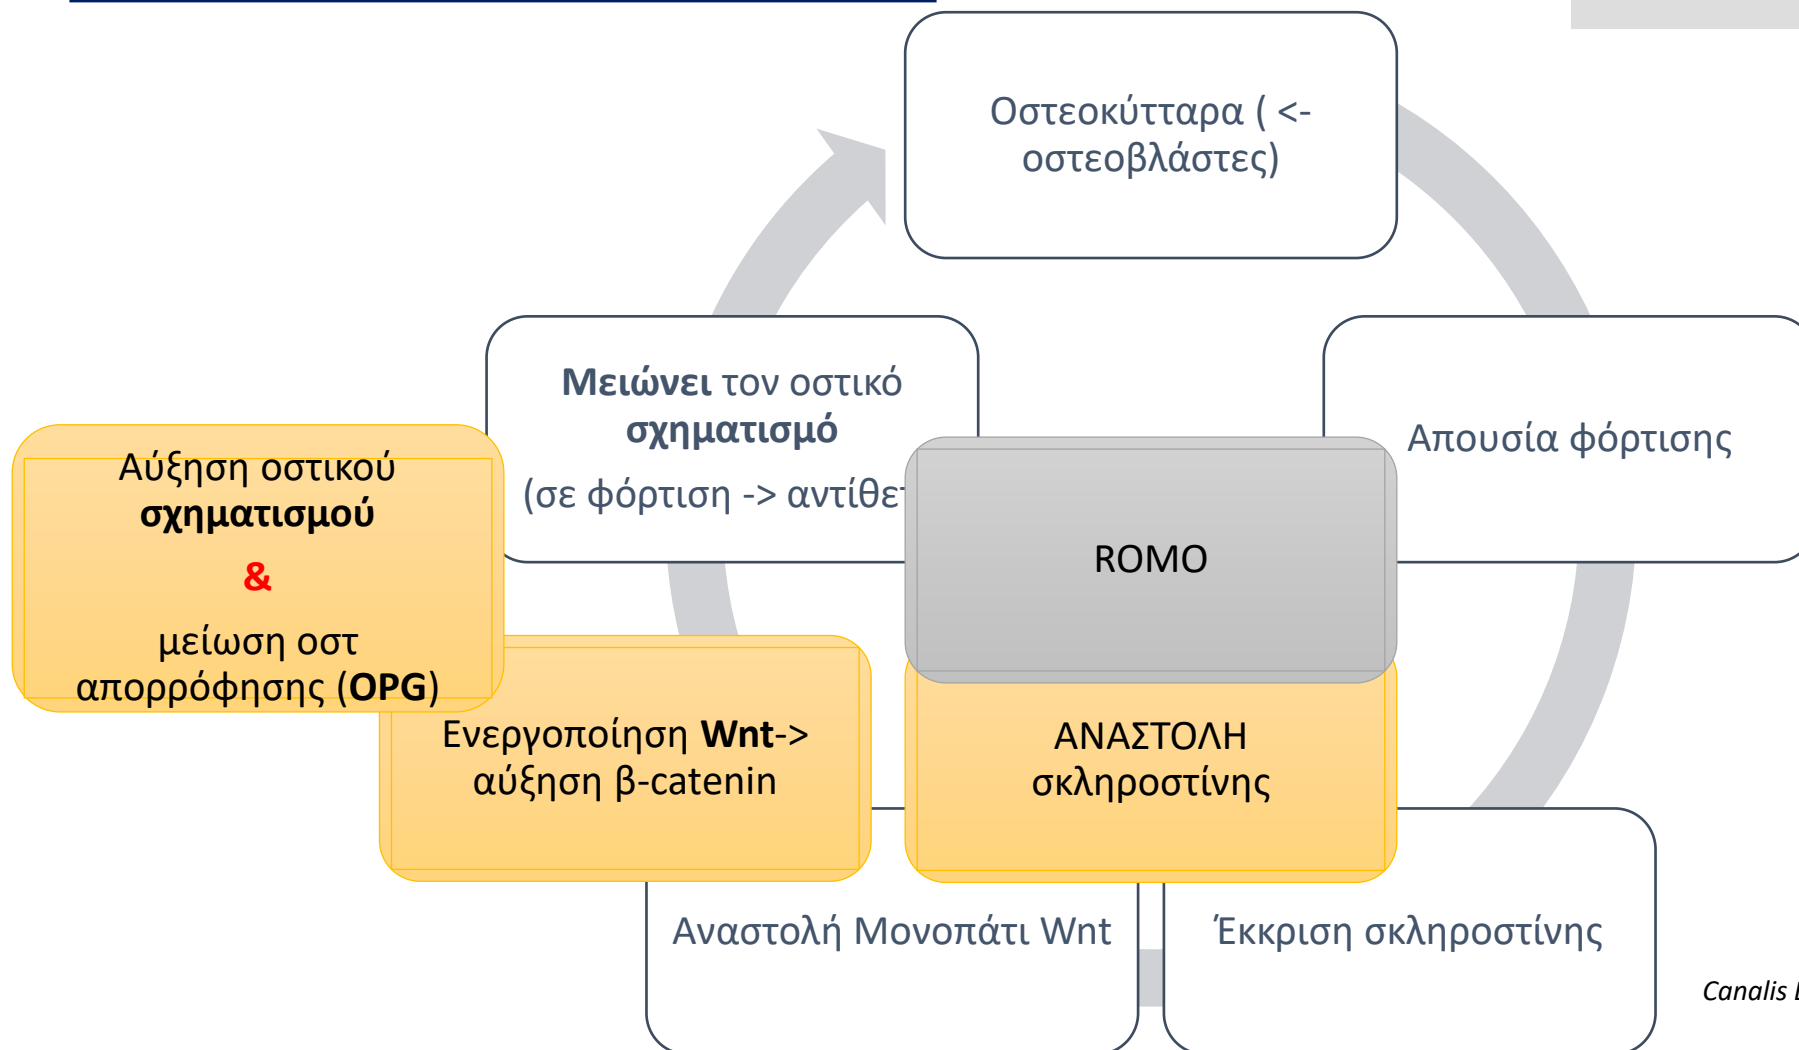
Οστεοκύτταρα ( <- οστεοβλάστες)

Απουσία φόρτισης

Μειώνει τον οστικό σχηματισμό

(σε φόρτιση -> αντίθε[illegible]

Αύξηση οστικού σχηματισμού

&

μείωση οστ απορρόφησης (OPG)

ROMO

Ενεργοποίηση Wnt-> αύξηση β-catenin

ΑΝΑΣΤΟΛΗ σκληροστίνης

Αναστολή Μονοπάτι Wnt

Έκκριση σκληροστίνης

Canalis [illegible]